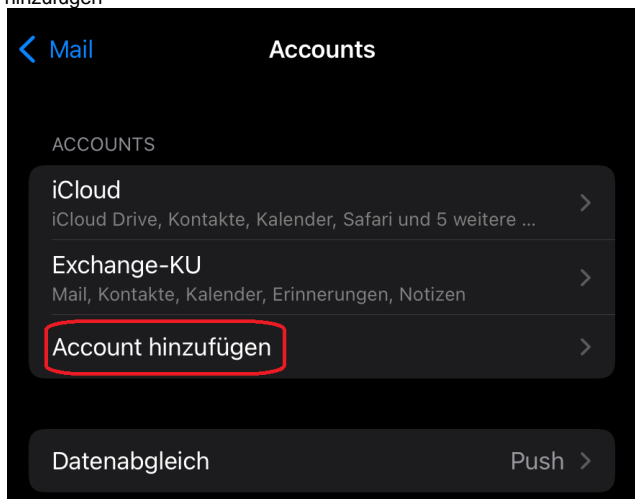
hinzufügen

Mail

Accounts

ACCOUNTS

iCloud
iCloud Drive, Kontakte, Kalender, Safari und 5 weitere ...

Exchange-KU
Mail, Kontakte, Kalender, Erinnerungen, Notizen

Account hinzufügen

Datenabgleich Push